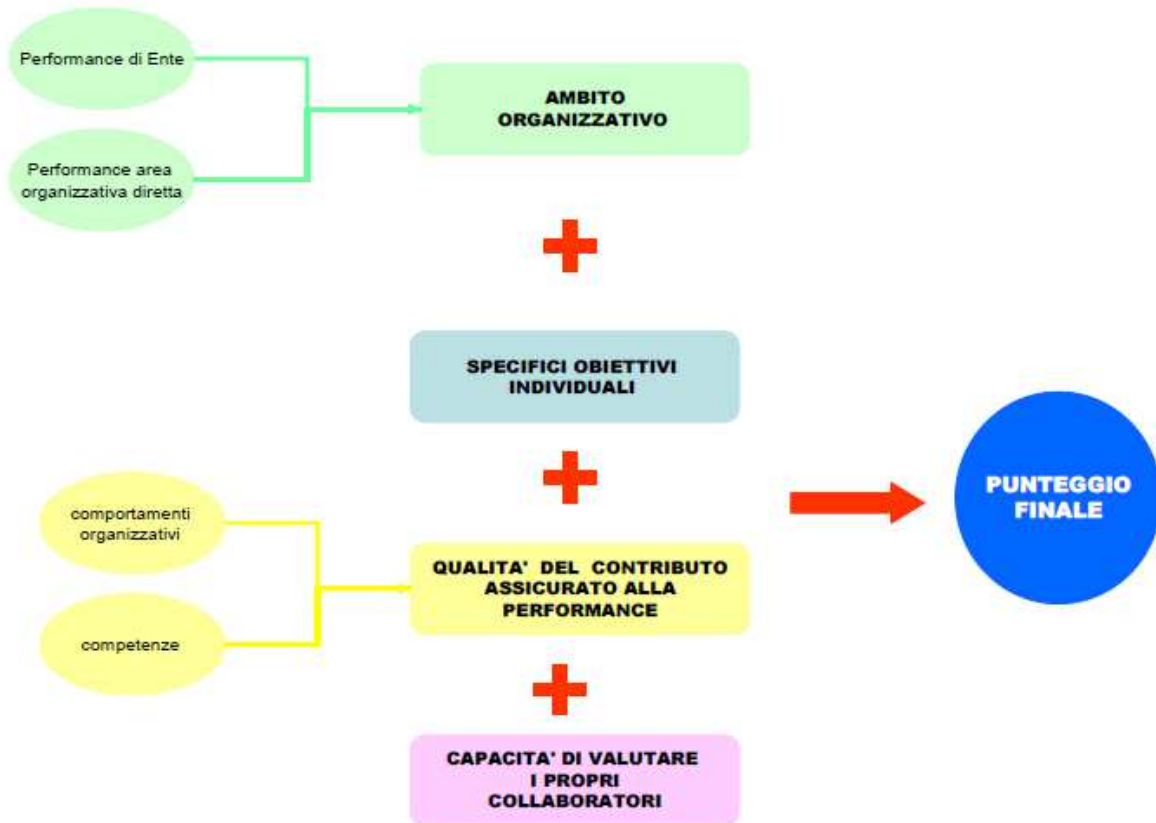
Performance di Ente

Performance area organizzativa diretta

AMBITO ORGANIZZATIVO

SPECIFICI OBIETTIVI INDIVIDUALI

comportamenti organizzativi

competenze

QUALITA' DEL CONTRIBUTO ASSICURATO ALLA PERFORMANCE

PUNTEGGIO FINALE

CAPACITA' DI VALUTARE I PROPRI COLLABORATORI